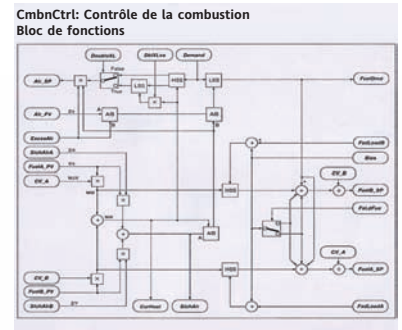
CmbnCtrl: Contrôle de la combustion
Bloc de fonctions

DoubleXL
StrtLoc
Demand
Air_SP
False
LSS
HSS
LSS
FuelDmd
Air_PV
A/B
A/B
ExcessAir
StchAirA
FuelLowBl
FuelA_PV
Bias
CV_A
HSS
CV_B
FuelB_SP
FdbkPos
A/B
CV_A
HSS
FuelA_SP
CV_B
FuelB_PV
StchAirB
CurrRatio
StchAir
FuelLowBl